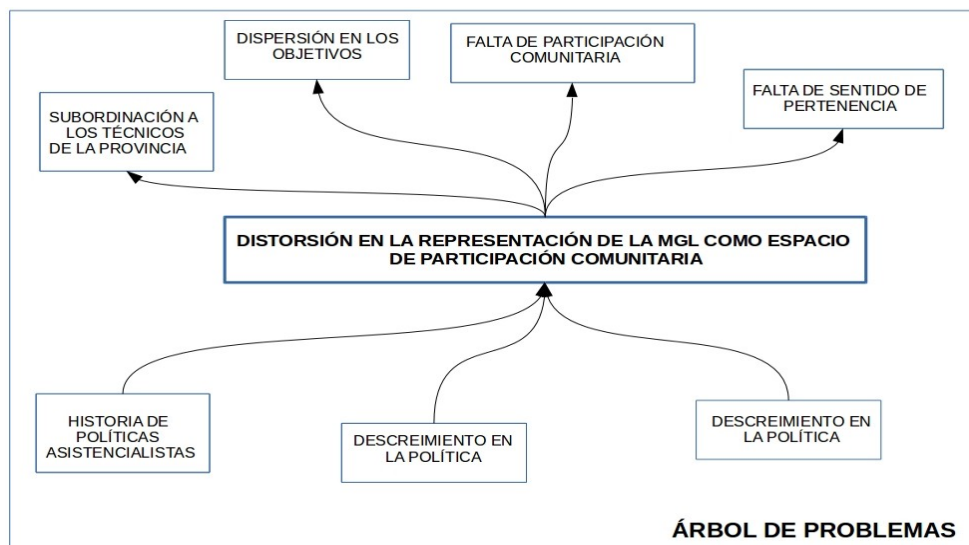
DISPERSIÓN EN LOS OBJETIVOS

FALTA DE PARTICIPACIÓN COMUNITARIA

SUBORDINACIÓN A LOS TÉCNICOS DE LA PROVINCIA

FALTA DE SENTIDO DE PERTENENCIA

DISTORSIÓN EN LA REPRESENTACIÓN DE LA MGL COMO ESPACIO DE PARTICIPACIÓN COMUNITARIA

HISTORIA DE POLÍTICAS ASISTENCIALISTAS

DESCREIMIENTO EN LA POLÍTICA

DESCREIMIENTO EN LA POLÍTICA

ÁRBOL DE PROBLEMAS